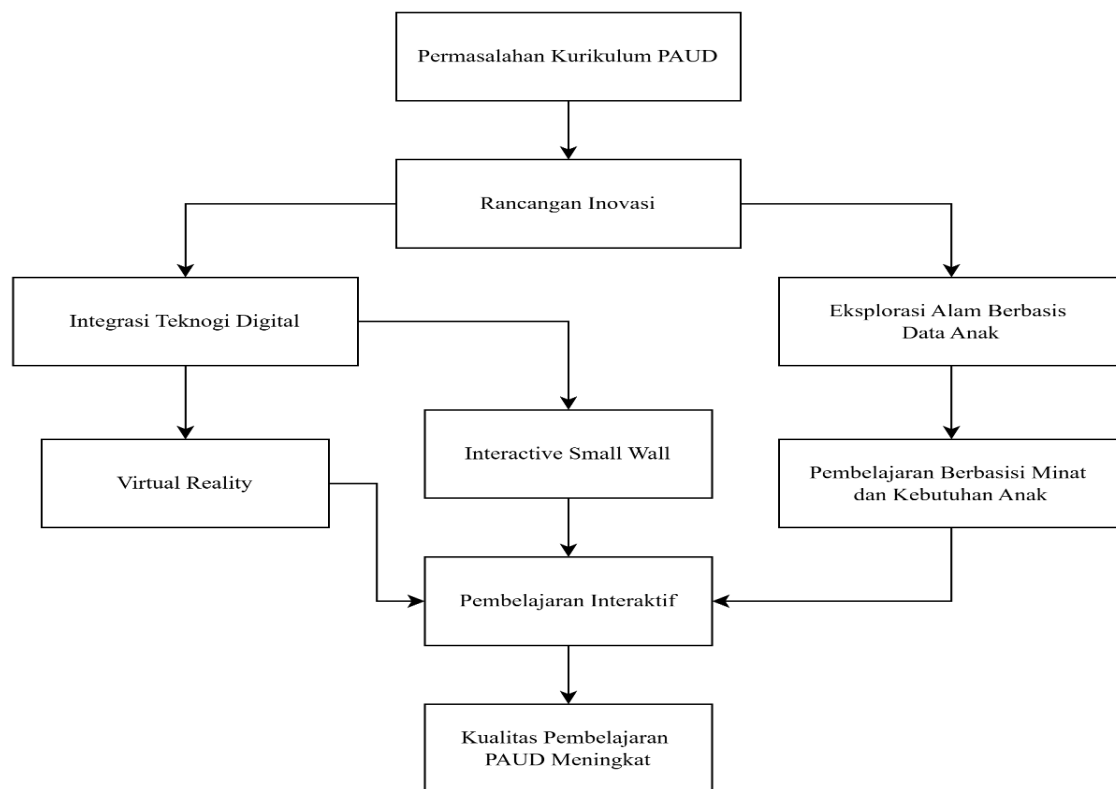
Permasalahan Kurikulum PAUD

Rancangan Inovasi

Integrasi Teknogi Digital

Eksplorasi Alam Berbasis Data Anak

Virtual Reality

Interactive Small Wall

Pembelajaran Berbasisi Minat dan Kebutuhan Anak

Pembelajaran Interaktif

Kualitas Pembelajaran PAUD Meningkat